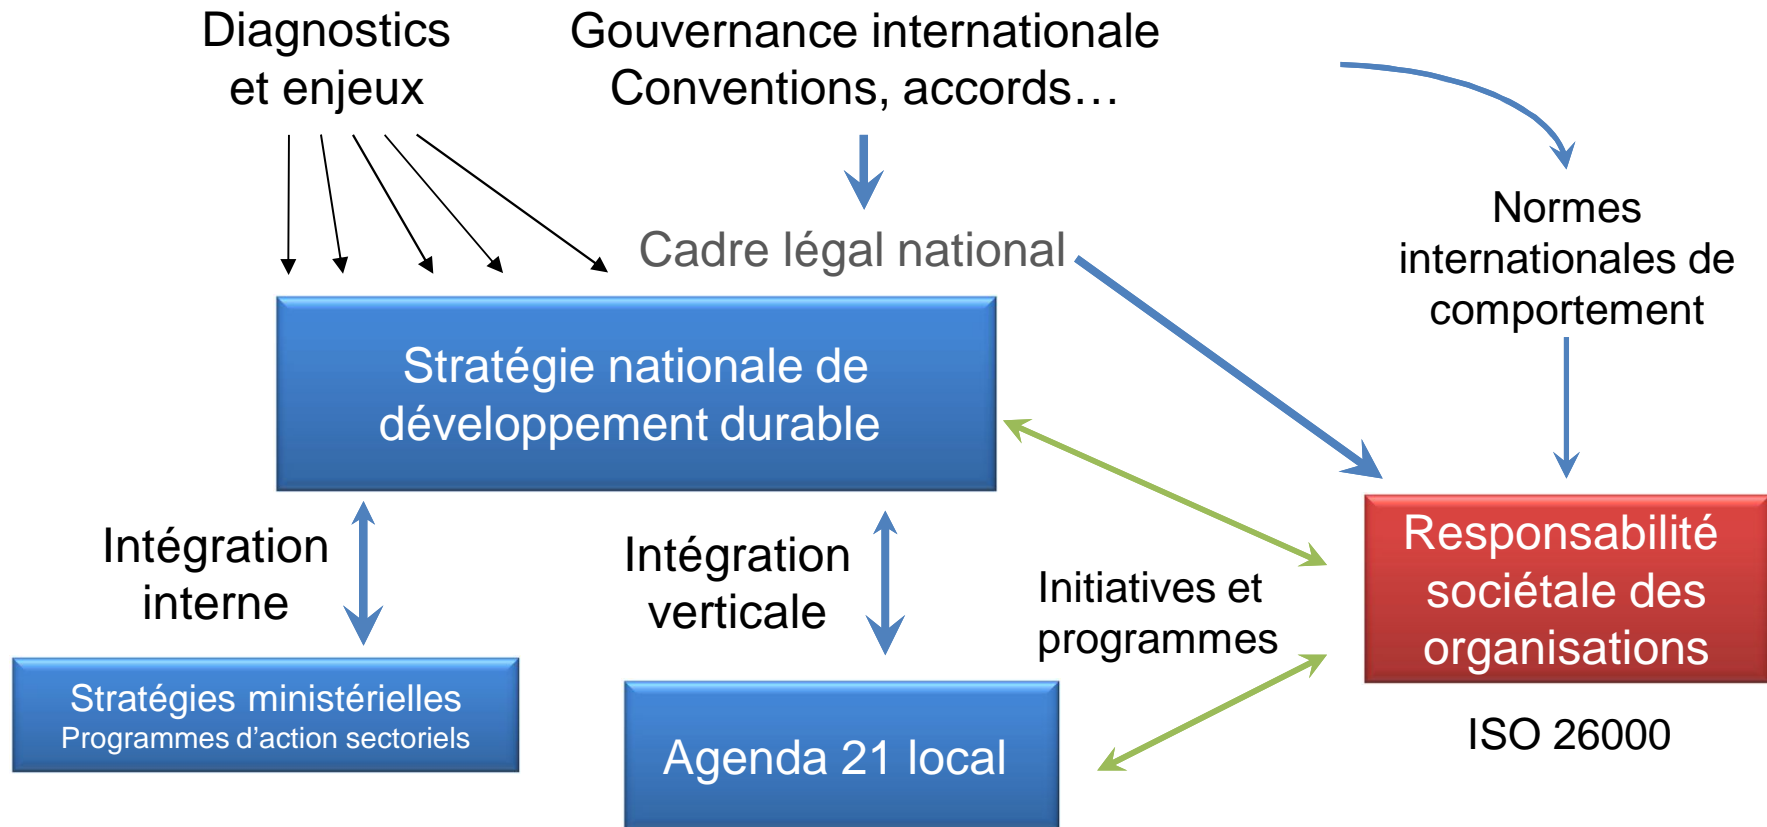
Diagnostics et enjeux

Gouvernance internationale
Conventions, accords…

Cadre légal national

Normes internationales de comportement

Stratégie nationale de développement durable

Responsabilité sociétale des organisations

ISO 26000

Intégration interne

Intégration verticale

Initiatives et programmes

Stratégies ministérielles
Programmes d’action sectoriels

Agenda 21 local